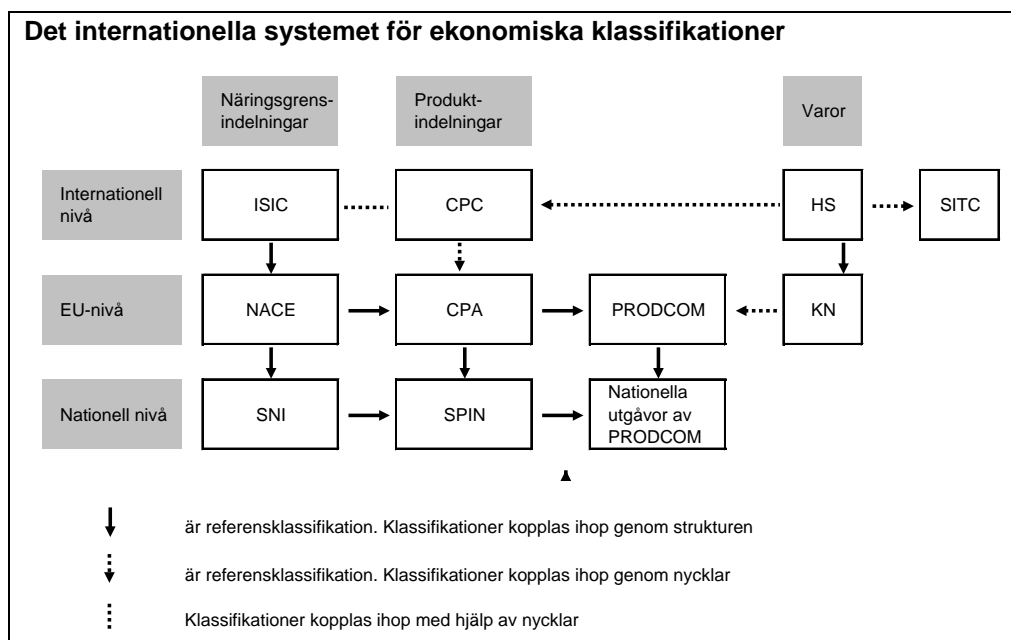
Det internationella systemet för ekonomiska klassifikationer

Näringsgrensindelningar

Produktindelningar

Varor

Internationell nivå

ISIC

CPC

HS

SITC

EU-nivå

NACE

CPA

PRODCOM

KN

Nationell nivå

SNI

SPIN

Nationella utgåvor av PRODCOM

är referensklassifikation. Klassifikationer kopplas ihop genom strukturen

är referensklassifikation. Klassifikationer kopplas ihop genom nycklar

Klassifikationer kopplas ihop med hjälp av nycklar